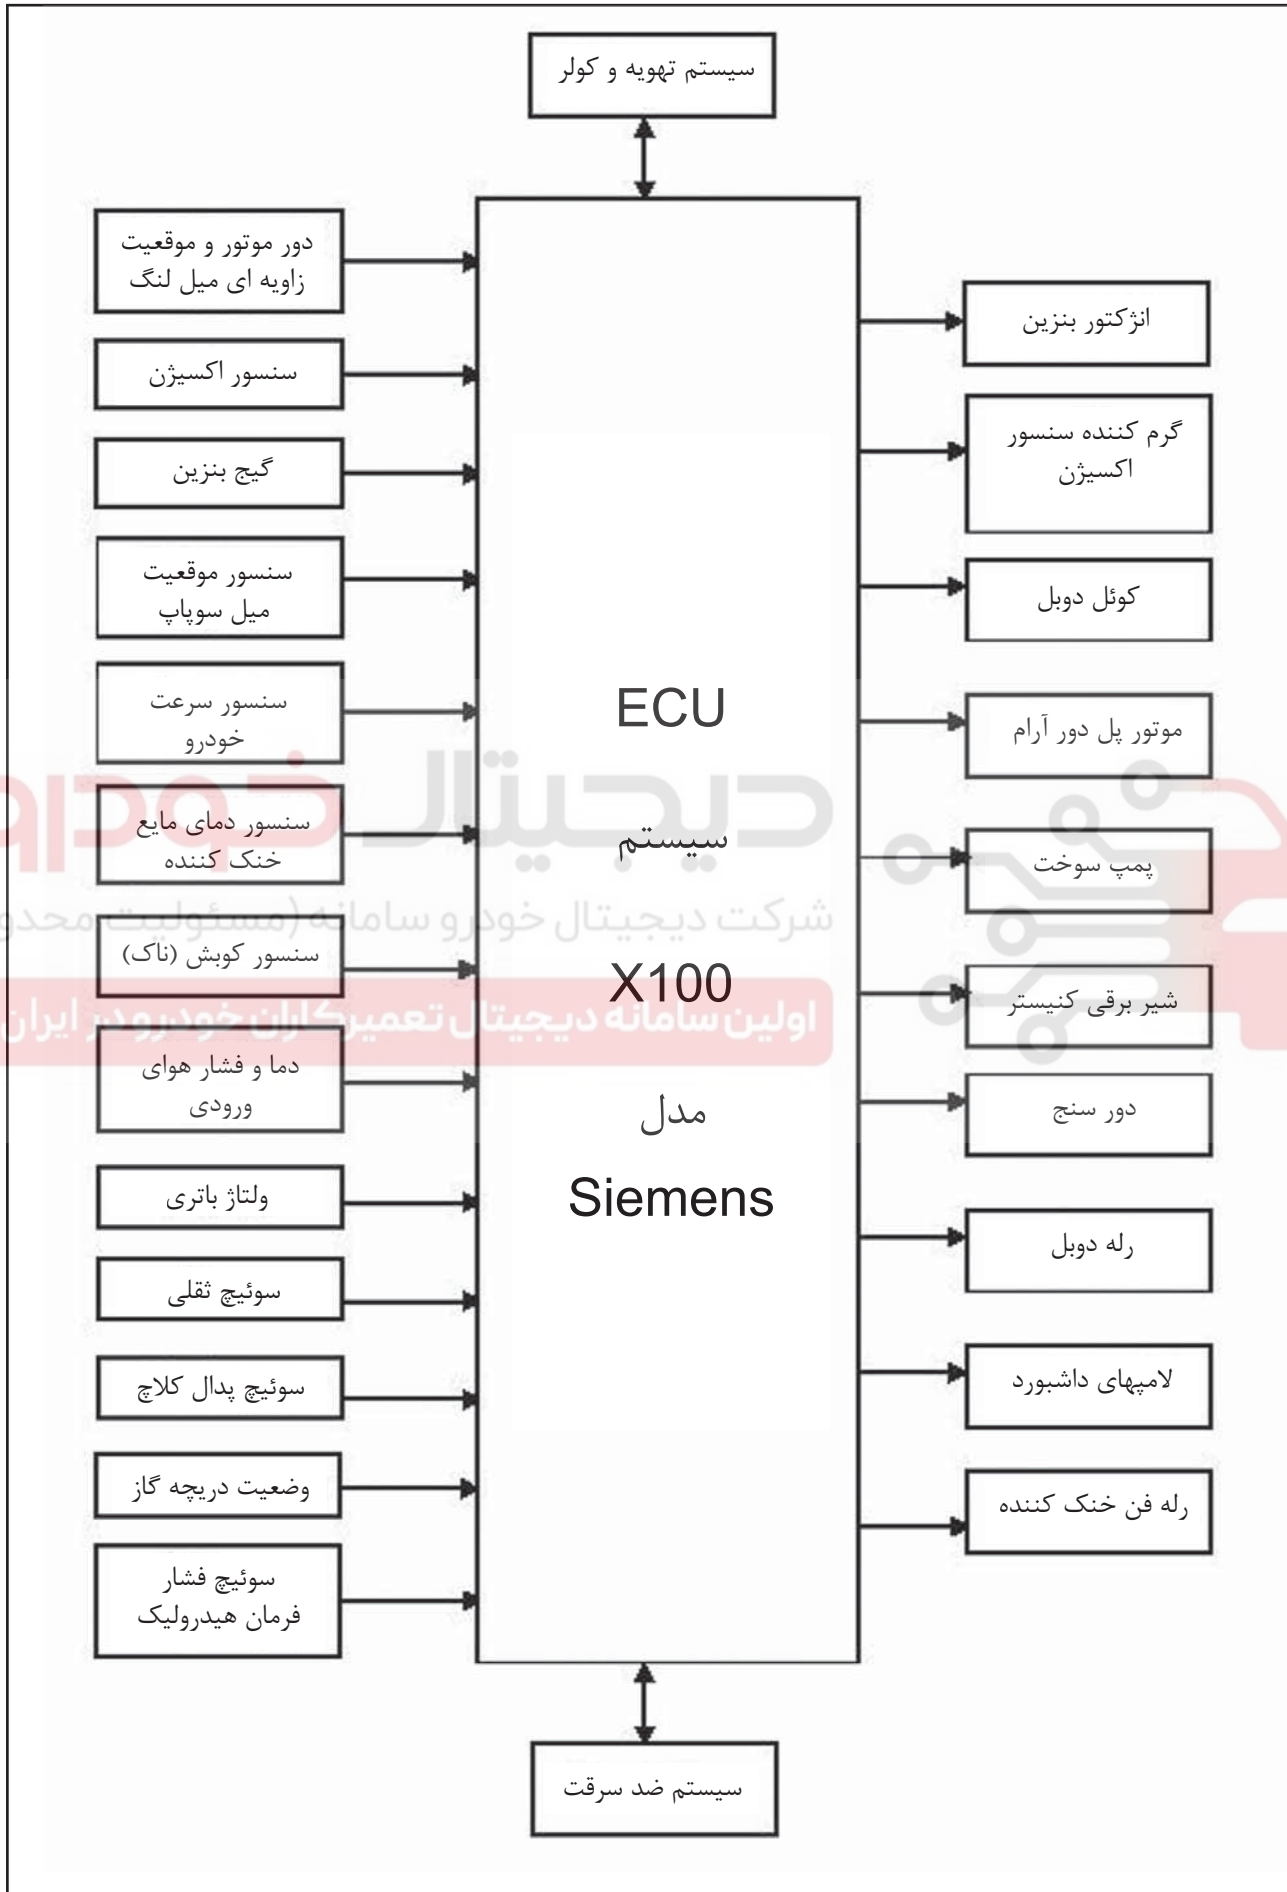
سیستم تهویه و کولر

دور موتور و موقعیت زاویه ای میل لنگ

سنسور اکسیژن

گیج بنزین

سنسور موقعیت میل سوپاپ

سنسور سرعت خودرو

سنسور دمای مایع خنک کننده

سنسور کوبش (ناک)

دما و فشار هوای ورودی

ولتاژ باتری

سوئیچ ثقلی

سوئیچ پدال کلاچ

وضعیت دریچه گاز

سوئیچ فشار فرمان هیدرولیک

ECU

سیستم

X100

مدل

Siemens

دیجیتال خودرو

شرکت دیجیتال خودرو سامانه (مسئولیت محدود)

اولین سامانه دیجیتال تعمیرکاران خودرو در ایران

انژکتور بنزین

گرم کننده سنسور اکسیژن

کوئل دوبل

موتور پل دور آرام

پمپ سوخت

شیر برقی کنیستر

دور سنج

رله دوبل

لامپهای داشبورد

رله فن خنک کننده

سیستم ضد سرقت